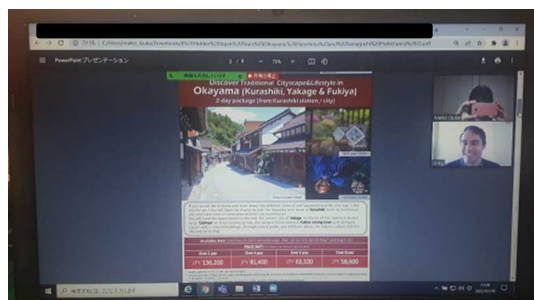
PowerPoint プレゼンテーション

2 / 3

Discover Traditional Cityscape&Lifestyle in
Okayama (Kurashiki, Yakage & Fukiya)
2-day package (From Kurashiki station / city)

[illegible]

| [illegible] | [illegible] | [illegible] | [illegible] |
|---|---|---|---|
| JPY 136,200 | JPY 81,400 | JPY 63,300 | JPY 58,600 |

検索するには、ここに入力します